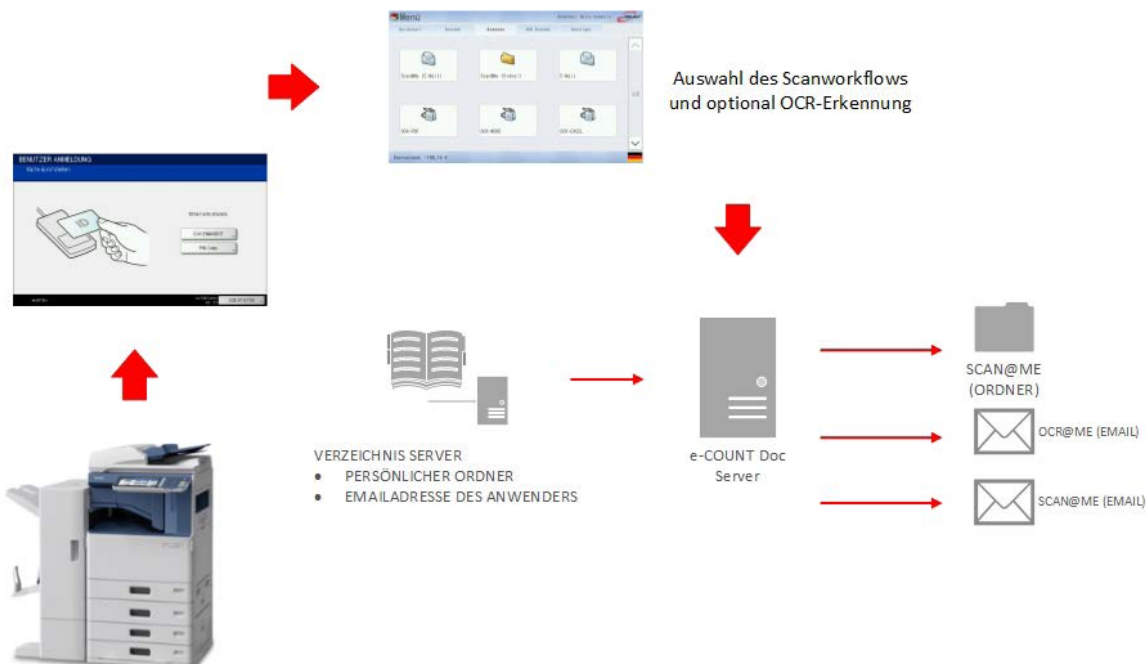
Menü

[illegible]

ScanMe (E-Mail) ScanMe (Ordner) E-Mail

OCR-PDF OCR-WORD OCR-EXCEL

Auswahl des Scanworkflows und optional OCR-Erkennung

BENUTZER ANMELDUNG

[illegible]

VERZEICHNIS SERVER
• PERSÖNLICHER ORDNER
• EMAILADRESSE DES ANWENDERS

e-COUNT Doc Server

SCAN@ME (ORDNER)

OCR@ME (EMAIL)

SCAN@ME (EMAIL)